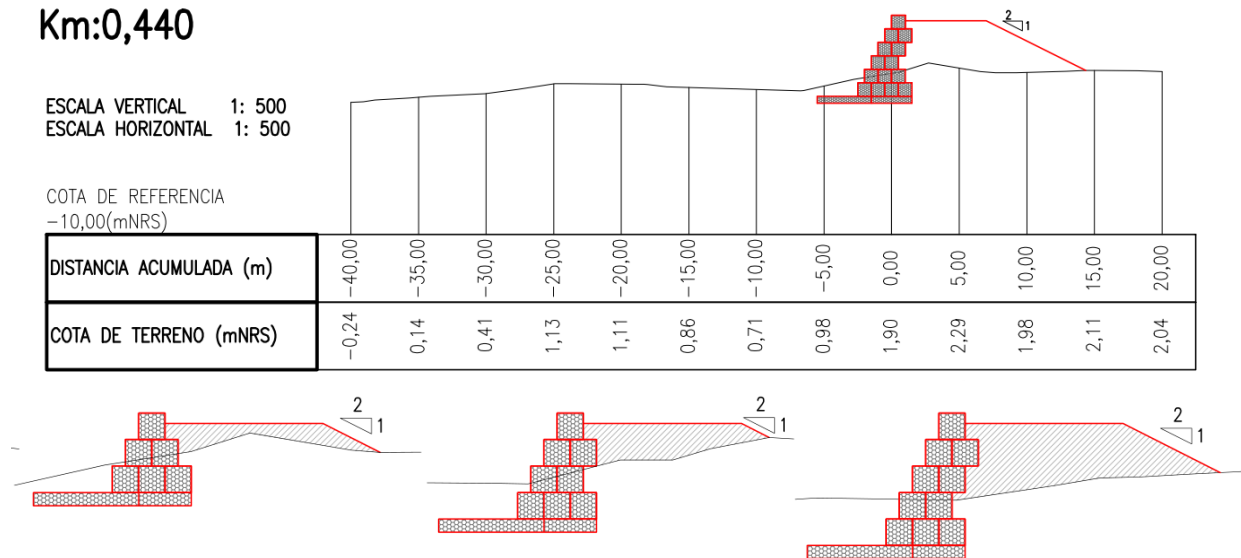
Km:0,440

2
1

ESCALA VERTICAL 1: 500
ESCALA HORIZONTAL 1: 500

COTA DE REFERENCIA
−10,00(mNRS)

| DISTANCIA ACUMULADA (m) | −40,00 | −35,00 | −30,00 | −25,00 | −20,00 | −15,00 | −10,00 | −5,00 | 0,00 | 5,00 | 10,00 | 15,00 | 20,00 |
|---|---|---|---|---|---|---|---|---|---|---|---|---|---|
| COTA DE TERRENO (mNRS) | −0,24 | 0,14 | 0,41 | 1,13 | 1,11 | 0,86 | 0,71 | 0,98 | 1,90 | 2,29 | 1,98 | 2,11 | 2,04 |

2
1

2
1

2
1